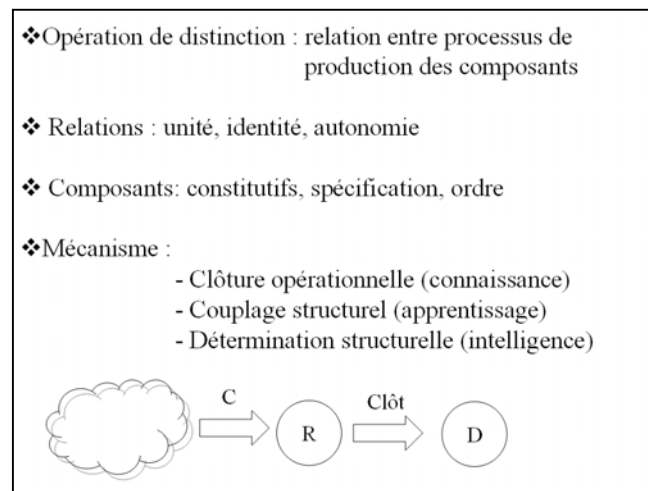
❖Opération de distinction : relation entre processus de production des composants

❖ Relations : unité, identité, autonomie

❖ Composants: constitutifs, spécification, ordre

❖Mécanisme :
- Clôture opérationnelle (connaissance)
- Couplage structurel (apprentissage)
- Détermination structurelle (intelligence)

C
R
Clôt
D